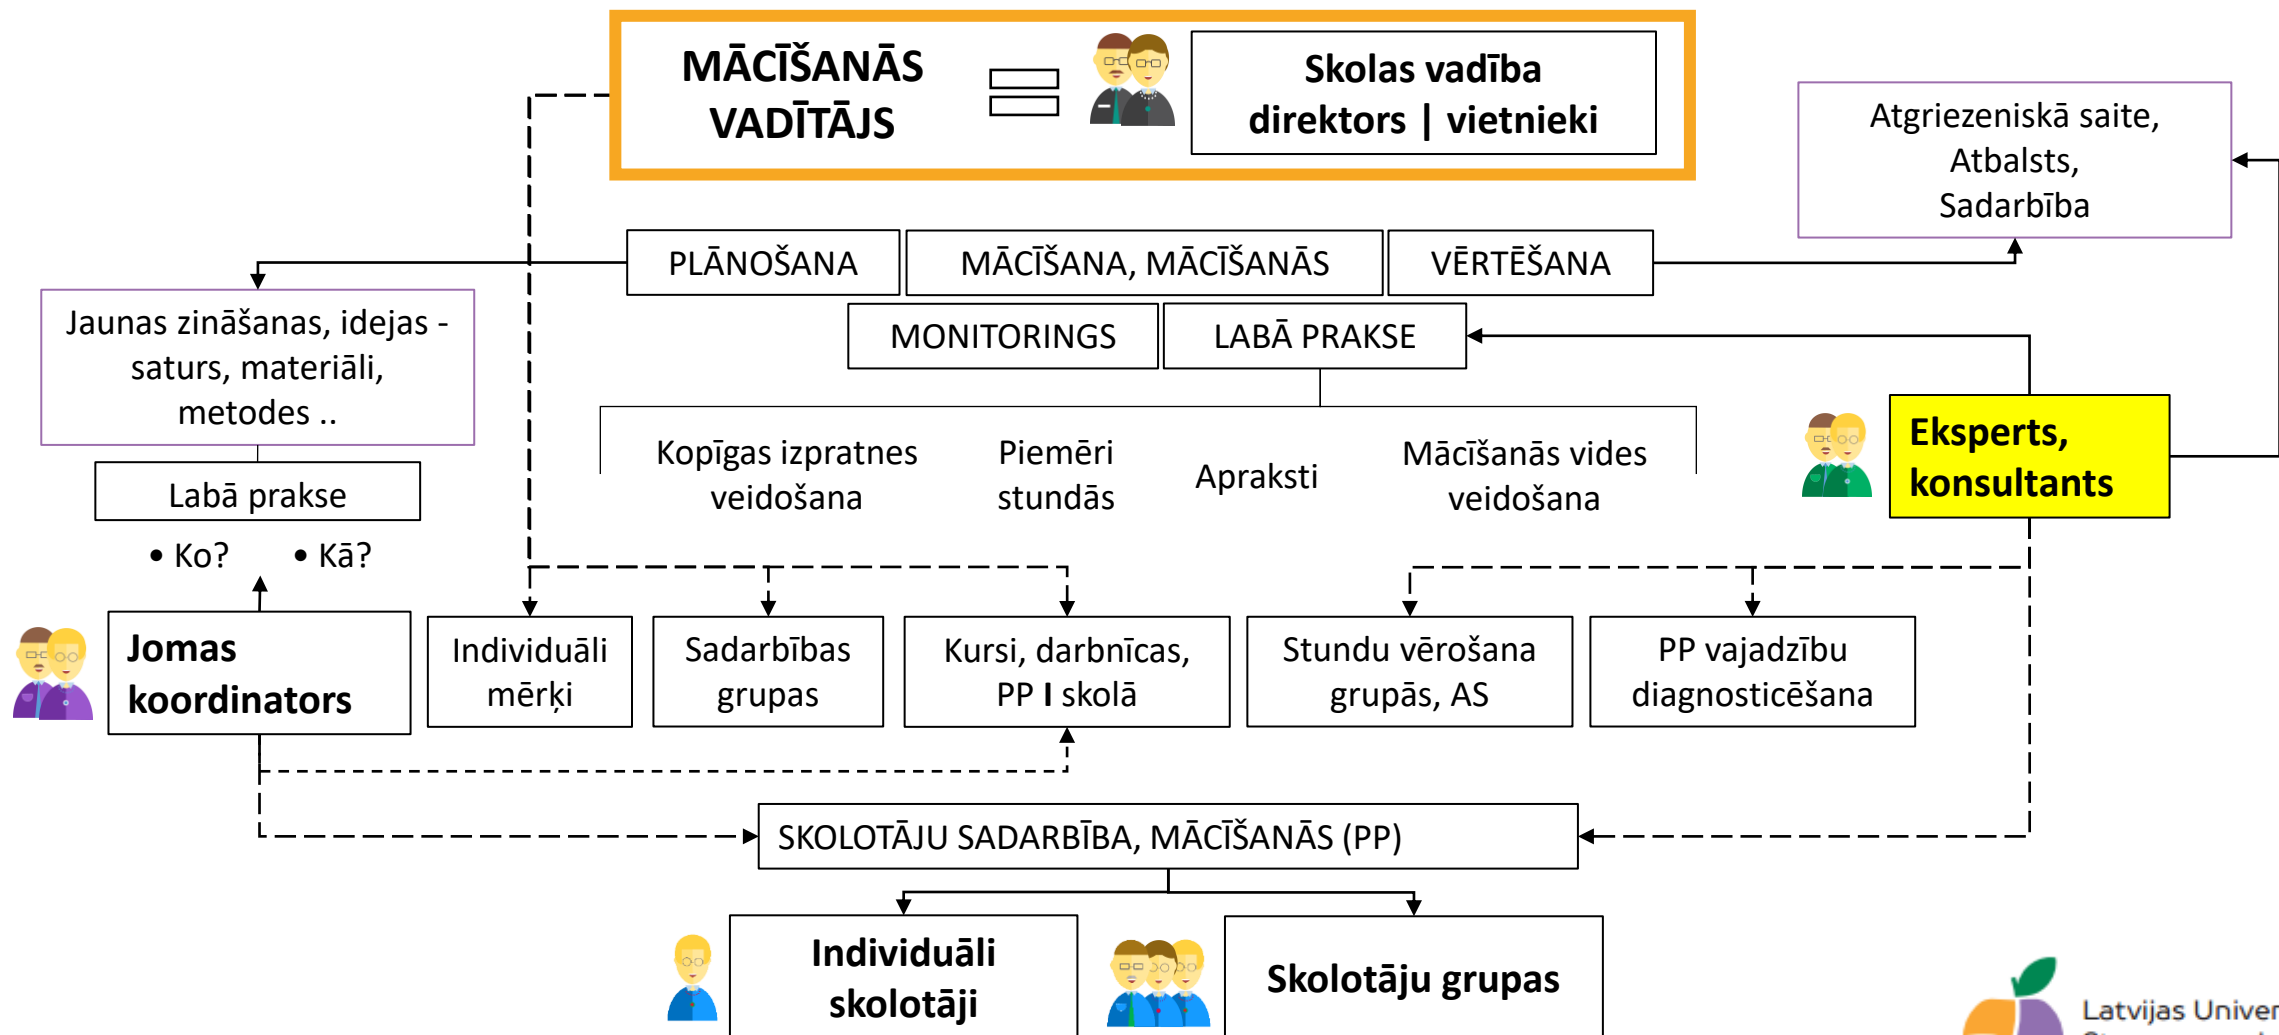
MĀCĪŠANĀS VADĪTĀJS = Skolas vadība direktors | vietnieki

Atgriezeniskā saite, Atbalsts, Sadarbība

PLĀNOŠANA

MĀCĪŠANA, MĀCĪŠANĀS

VĒRTĒŠANA

MONITORINGS

LABĀ PRAKSE

Jaunas zināšanas, idejas - saturs, materiāli, metodes ..

Labā prakse

• Ko? • Kā?

Kopīgas izpratnes veidošana

Piemēri stundās

Apraksti

Mācīšanās vides veidošana

Eksperts, konsultants

Jomas koordinators

Individuāli mērķi

Sadarbības grupas

Kursi, darbnīcas, PP I skolā

Stundu vērošana grupās, AS

PP vajadzību diagnosticēšana

SKOLOTĀJU SADARBĪBA, MĀCĪŠANĀS (PP)

Individuāli skolotāji

Skolotāju grupas

Latvijas Univer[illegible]